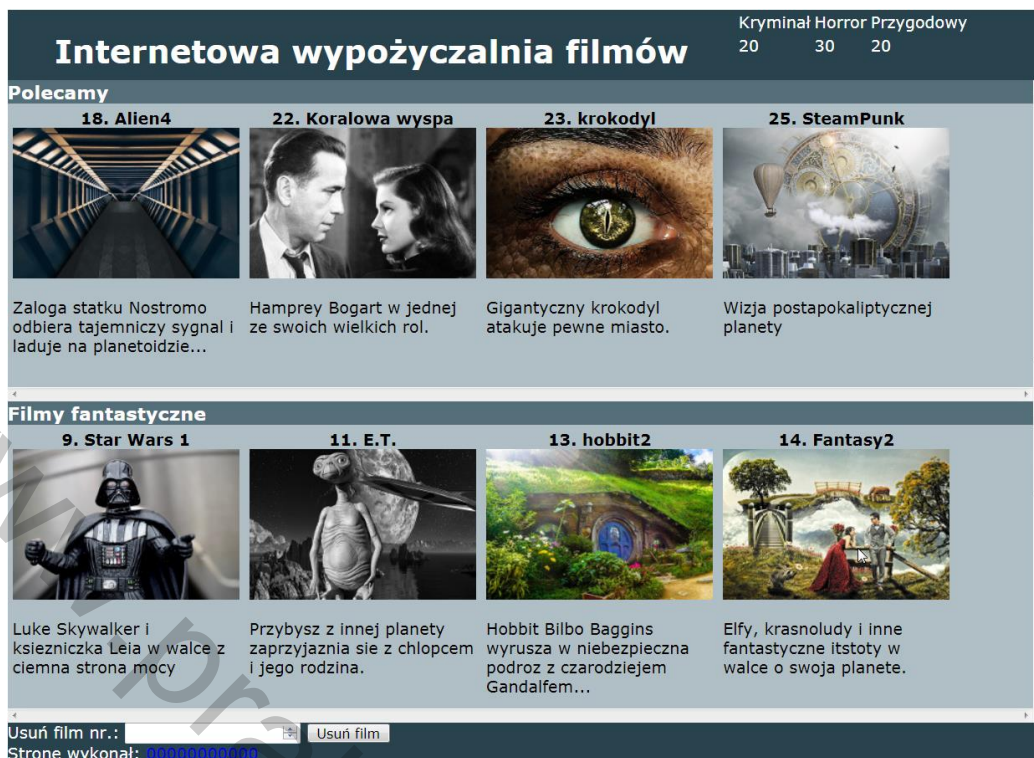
Internetowa wypożyczalnia filmów

| Kryminał | Horror | Przygodowy |
|---|---|---|
| 20 | 30 | 20 |

Polecamy

18. Alien4

Zaloga statku Nostromo odbiera tajemniczy sygnal i laduje na planetoidzie...

22. Koralowa wyspa

Hamprey Bogart w jednej ze swoich wielkich rol.

23. krokodyl

Gigantyczny krokodyl atakuje pewne miasto.

25. SteamPunk

Wizja postapokaliptycznej planety

Filmy fantastyczne

9. Star Wars 1

Luke Skywalker i ksiezniczka Leia w walce z ciemna strona mocy

11. E.T.

Przybysz z innej planety zaprzyjaznia sie z chlopcem i jego rodzina.

13. hobbit2

Hobbit Bilbo Baggins wyrusza w niebezpieczna podroz z czarodziejem Gandalfem...

14. Fantasy2

Elfy, krasnoludy i inne fantastyczne itstoty w walce o swoja planete.

Usuń film nr.: Usuń film

Stronę wykonał: 00000000000